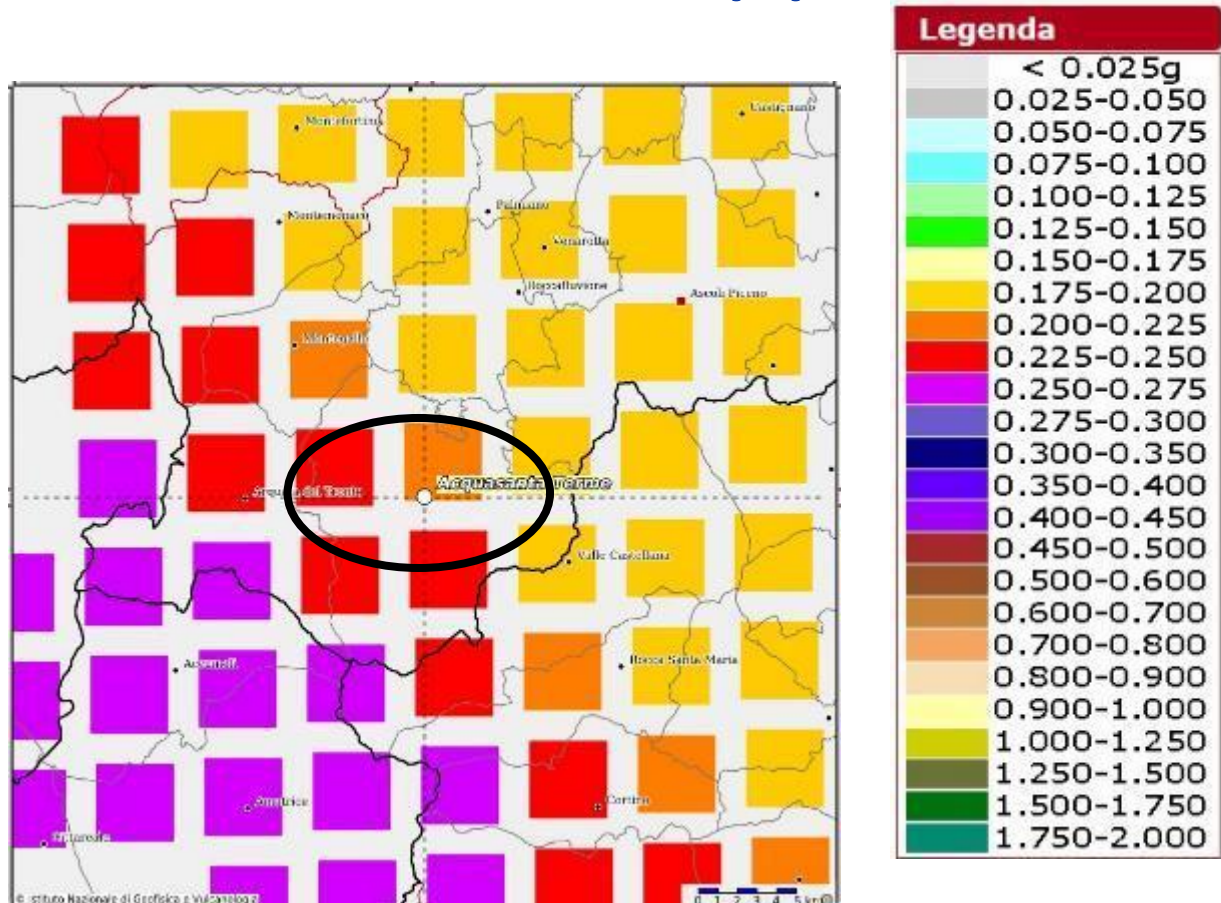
Montefortino

Comunanza

Montemonaco

Palmiano

Venarotta

Roccafluvione

Ascoli Piceno

Montegallo

Arquata del Tronto

Acquasanta Terme

Valle Castellana

Accumoli

Rocca Santa Maria

Amatrice

Cortino

Cittareale

© Istituto Nazionale di Geofisica e Vulcanologia

0 1 2 3 4 5 km

Legenda
< 0.025g
0.025-0.050
0.050-0.075
0.075-0.100
0.100-0.125
0.125-0.150
0.150-0.175
0.175-0.200
0.200-0.225
0.225-0.250
0.250-0.275
0.275-0.300
0.300-0.350
0.350-0.400
0.400-0.450
0.450-0.500
0.500-0.600
0.600-0.700
0.700-0.800
0.800-0.900
0.900-1.000
1.000-1.250
1.250-1.500
1.500-1.750
1.750-2.000